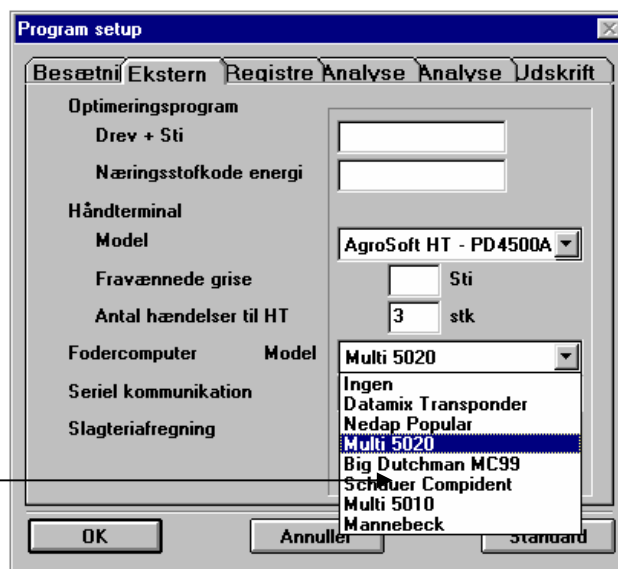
Program setup

Besætni Ekstern Registre Analyse Analyse Udskrift

Optimeringsprogram

Drev + Sti

Næringsstofkode energi

Håndterminal

Model AgroSoft HT - PD4500A

Fravænnede grise Sti

Antal hændelser til HT 3 stk

Fodercomputer Model Multi 5020

Seriel kommunikation

Slagteriafregning

Ingen
Datamix Transponder
Nedap Popular
Multi 5020
Big Dutchman MC99
Schauer Compident
Multi 5010
Mannebeck

OK Annuller Standard